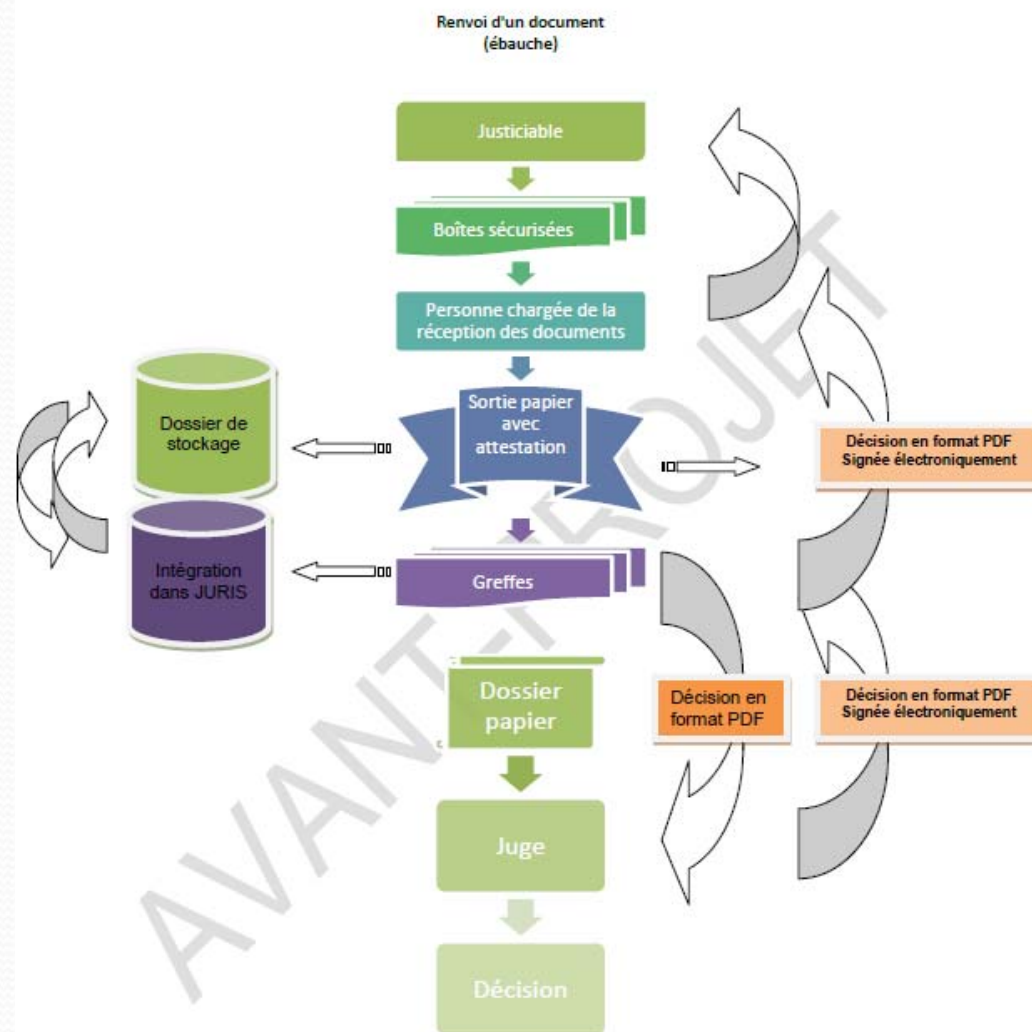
Renvoi d'un document
(ébauche)

Justiciable

Boîtes sécurisées

Personne chargée de la réception des documents

Dossier de stockage

Sortie papier avec attestation

Décision en format PDF Signée électroniquement

Intégration dans JURIS

Greffes

Dossier papier

Décision en format PDF

Décision en format PDF Signée électroniquement

Juge

Décision

AVANT-PROJET